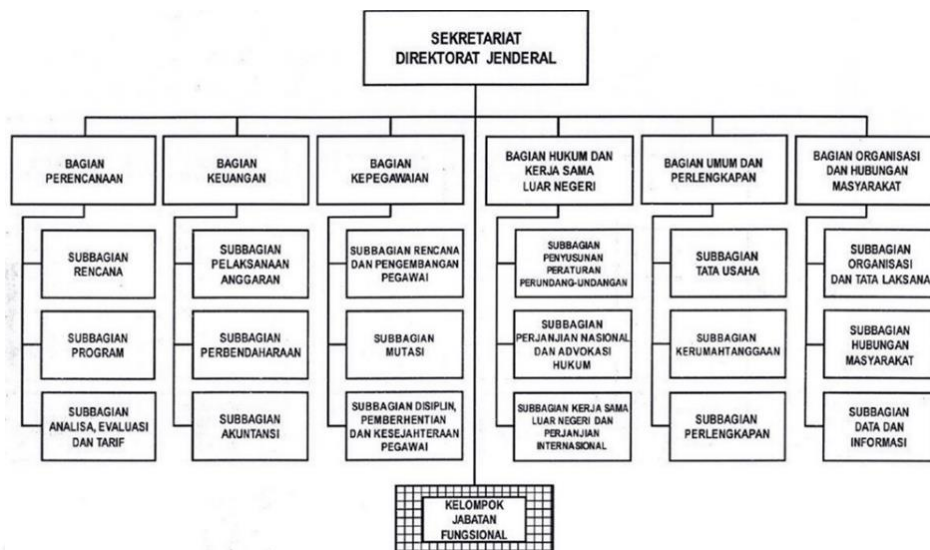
SEKRETARIAT DIREKTORAT JENDERAL

BAGIAN PERENCANAAN

SUBBAGIAN RENCANA

SUBBAGIAN PROGRAM

SUBBAGIAN ANALISA, EVALUASI DAN TARIF

BAGIAN KEUANGAN

SUBBAGIAN PELAKSANAAN ANGGARAN

SUBBAGIAN PERBENDAHARAAN

SUBBAGIAN AKUNTANSI

BAGIAN KEPEGAWAIAN

SUBBAGIAN RENCANA DAN PENGEMBANGAN PEGAWAI

SUBBAGIAN MUTASI

SUBBAGIAN DISIPLIN, PEMBERHENTIAN DAN KESEJAHTERAAN PEGAWAI

BAGIAN HUKUM DAN KERJA SAMA LUAR NEGERI

SUBBAGIAN PENYUSUNAN PERATURAN PERUNDANG-UNDANGAN

SUBBAGIAN PERJANJIAN NASIONAL DAN ADVOKASI HUKUM

SUBBAGIAN KERJA SAMA LUAR NEGERI DAN PERJANJIAN INTERNASIONAL

BAGIAN UMUM DAN PERLENGKAPAN

SUBBAGIAN TATA USAHA

SUBBAGIAN KERUMAHTANGGAAN

SUBBAGIAN PERLENGKAPAN

BAGIAN ORGANISASI DAN HUBUNGAN MASYARAKAT

SUBBAGIAN ORGANISASI DAN TATA LAKSANA

SUBBAGIAN HUBUNGAN MASYARAKAT

SUBBAGIAN DATA DAN INFORMASI

KELOMPOK JABATAN FUNGSIONAL